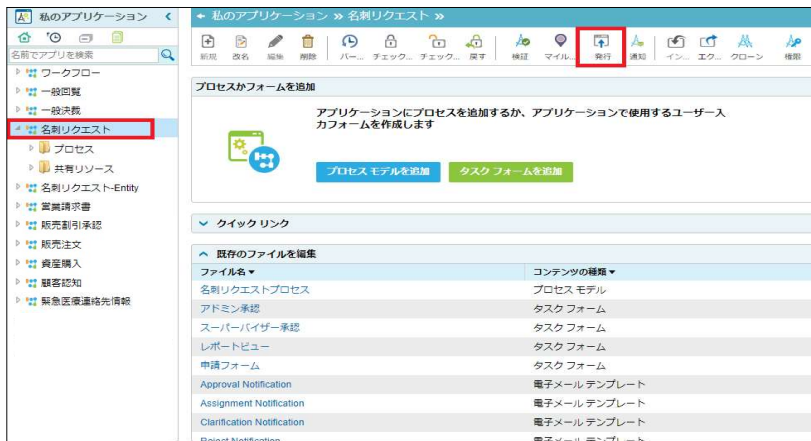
私のアプリケーション

名前でアプリを検索

ワークフロー
一般回覧
一般決裁
名刺リクエスト
プロセス
共有リソース
名刺リクエスト-Entity
営業請求書
販売割引承認
販売注文
資産購入
顧客認知
緊急医療連絡先情報

私のアプリケーション » 名刺リクエスト »

新規 改名 編集 削除 バー... チェック... チェック... 戻す 検証 マイル... 発行 通知 イン... エク... クローン 権限

プロセスかフォームを追加

アプリケーションにプロセスを追加するか、アプリケーションで使用するユーザー入力フォームを作成します

プロセス モデルを追加 タスク フォームを追加

クイック リンク

既存のファイルを編集

| ファイル名 ▾ | コンテンツの種類 ▾ |
|---|---|
| 名刺リクエストプロセス | プロセス モデル |
| アドミン承認 | タスク フォーム |
| スーパーバイザー承認 | タスク フォーム |
| レポートビュー | タスク フォーム |
| 申請フォーム | タスク フォーム |
| Approval Notification | 電子メール テンプレート |
| Assignment Notification | 電子メール テンプレート |
| Clarification Notification | 電子メール テンプレート |
| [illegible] | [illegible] |